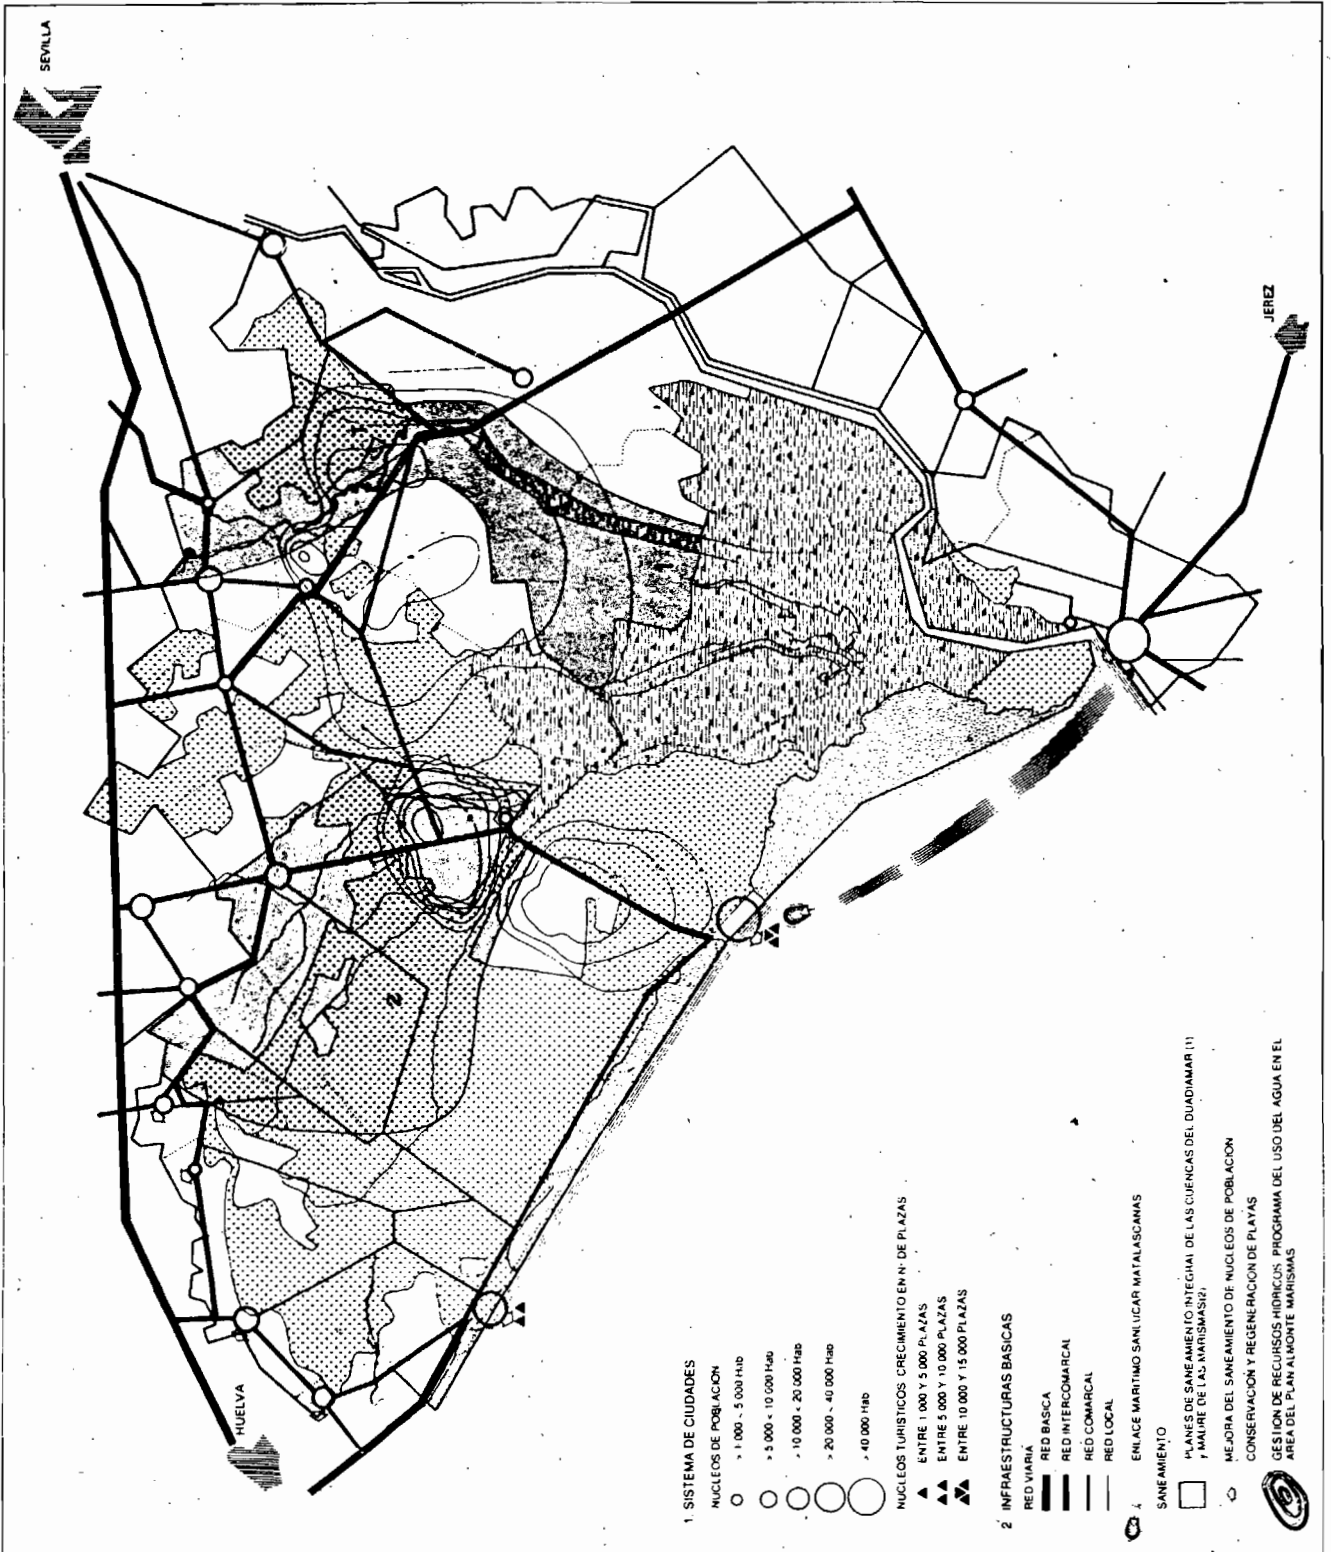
SEVILLA

JEREZ

HUELVA

1. SISTEMA DE CIUDADES

NUCLEOS DE POBLACION

> 1 000 < 5 000 Hab

> 5 000 < 10 000 Hab

> 10 000 < 20 000 Hab

> 20 000 < 40 000 Hab

> 40 000 Hab

NUCLEOS TURISTICOS. CRECIMIENTO EN Nº DE PLAZAS

ENTRE 1 000 Y 5 000 PLAZAS

ENTRE 5 000 Y 10 000 PLAZAS

ENTRE 10 000 Y 15 000 PLAZAS

2. INFRAESTRUCTURAS BASICAS

RED VIARIA

RED BASICA

RED INTERCOMARCAL

RED COMARCAL

RED LOCAL

ENLACE MARITIMO SANLUCAR MATALASCAÑAS

SANEAMIENTO

PLANES DE SANEAMIENTO INTEGRAL DE LAS CUENCAS DEL GUADIAMAR (1) Y MADRE DE LAS MARISMAS (2)

MEJORA DEL SANEAMIENTO DE NUCLEOS DE POBLACION

CONSERVACION Y REGENERACION DE PLAYAS

GESTION DE RECURSOS HIDRICOS. PROGRAMA DEL USO DEL AGUA EN EL AREA DEL PLAN ALMONTE MARISMAS